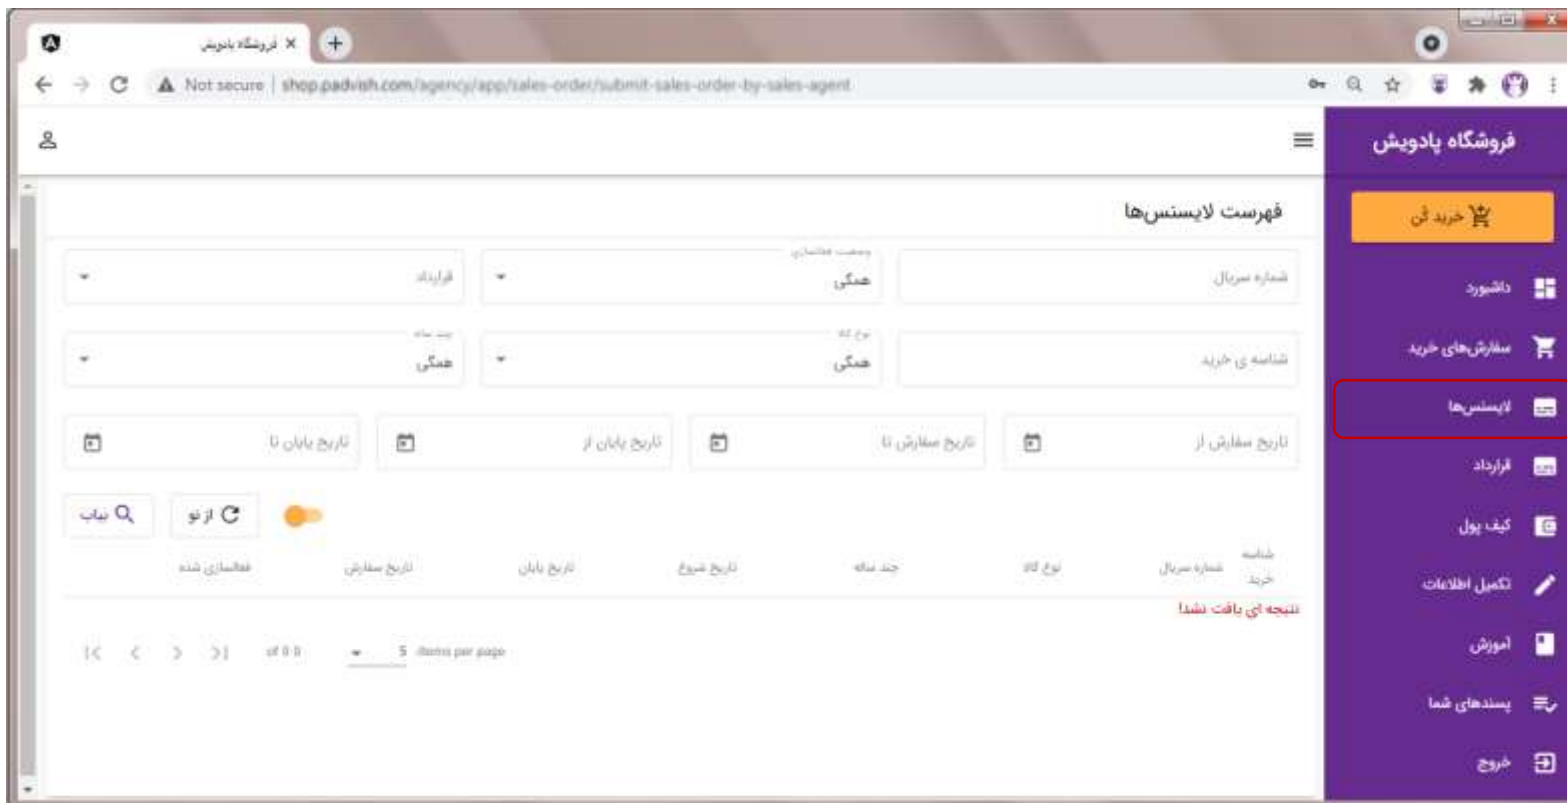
فروشگاه پادویش ×

Not secure | shop.padvish.com/agency/app/sales-order/submit-sales-order-by-sales-agent

فروشگاه پادویش

خرید آنی

داشبورد

سفارش‌های خرید

لایسنس‌ها

قرارداد

کیف پول

تکمیل اطلاعات

آموزش

پسندهای شما

خروج

فهرست لایسنس‌ها

شماره سریال

وضعیت فعالسازی
همگی

قرارداد

شناسه ی خرید

نوع کالا
همگی

چند ساله
همگی

تاریخ سفارش از

تاریخ سفارش تا

تاریخ پایان از

تاریخ پایان تا

بیاب

از نو

| شناسه خرید | شماره سریال | نوع کالا | چند ساله | تاریخ شروع | تاریخ پایان | تاریخ سفارش | فعالسازی شده |
|---|---|---|---|---|---|---|---|

نتیجه ای یافت نشد!

Items per page 5 of 0 0